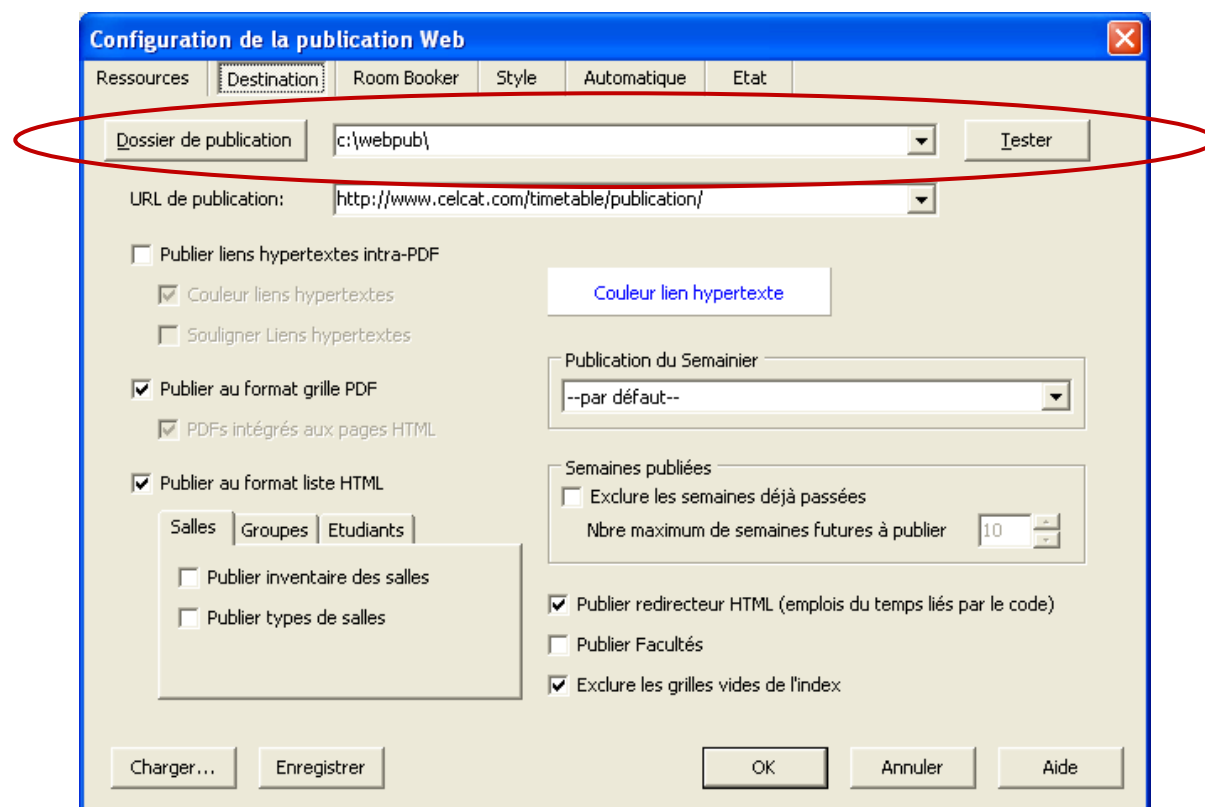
Configuration de la publication Web

Ressources | Destination | Room Booker | Style | Automatique | Etat

Dossier de publication
c:\webpub\
Tester

URL de publication:
http://www.celcat.com/timetable/publication/

Publier liens hypertextes intra-PDF
Couleur liens hypertextes
Souligner Liens hypertextes

Couleur lien hypertexte

Publication du Semainier
--par défaut--

Publier au format grille PDF
PDFs intégrés aux pages HTML

Publier au format liste HTML

Semaines publiées
Exclure les semaines déjà passées
Nbre maximum de semaines futures à publier
10

Salles | Groupes | Etudiants
Publier inventaire des salles
Publier types de salles

Publier redirecteur HTML (emplois du temps liés par le code)
Publier Facultés
Exclure les grilles vides de l'index

Charger...
Enregistrer
OK
Annuler
Aide